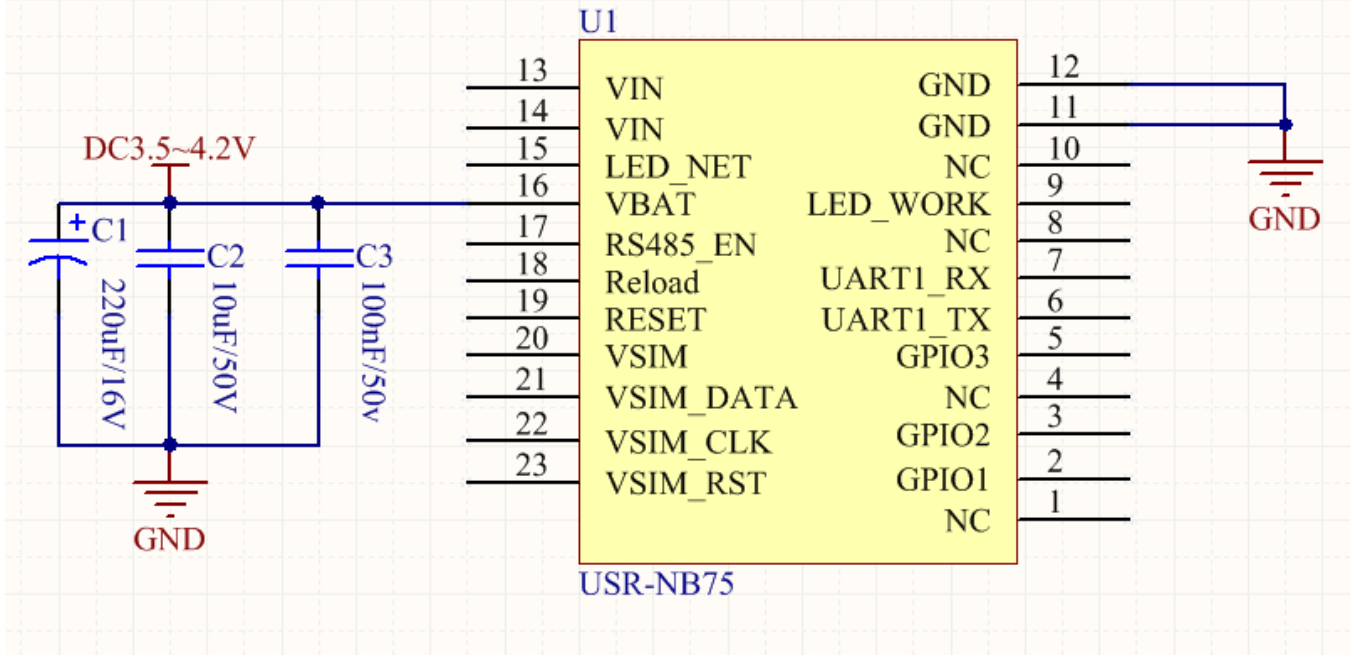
U1

DC3.5~4.2V

+ C1
220uF/16V

C2
10uF/50V

C3
100nF/50v

GND

13 VIN
14 VIN
15 LED_NET
16 VBAT
17 RS485_EN
18 Reload
19 RESET
20 VSIM
21 VSIM_DATA
22 VSIM_CLK
23 VSIM_RST

GND 12
GND 11
NC 10
LED_WORK 9
NC 8
UART1_RX 7
UART1_TX 6
GPIO3 5
NC 4
GPIO2 3
GPIO1 2
NC 1

GND

USR-NB75